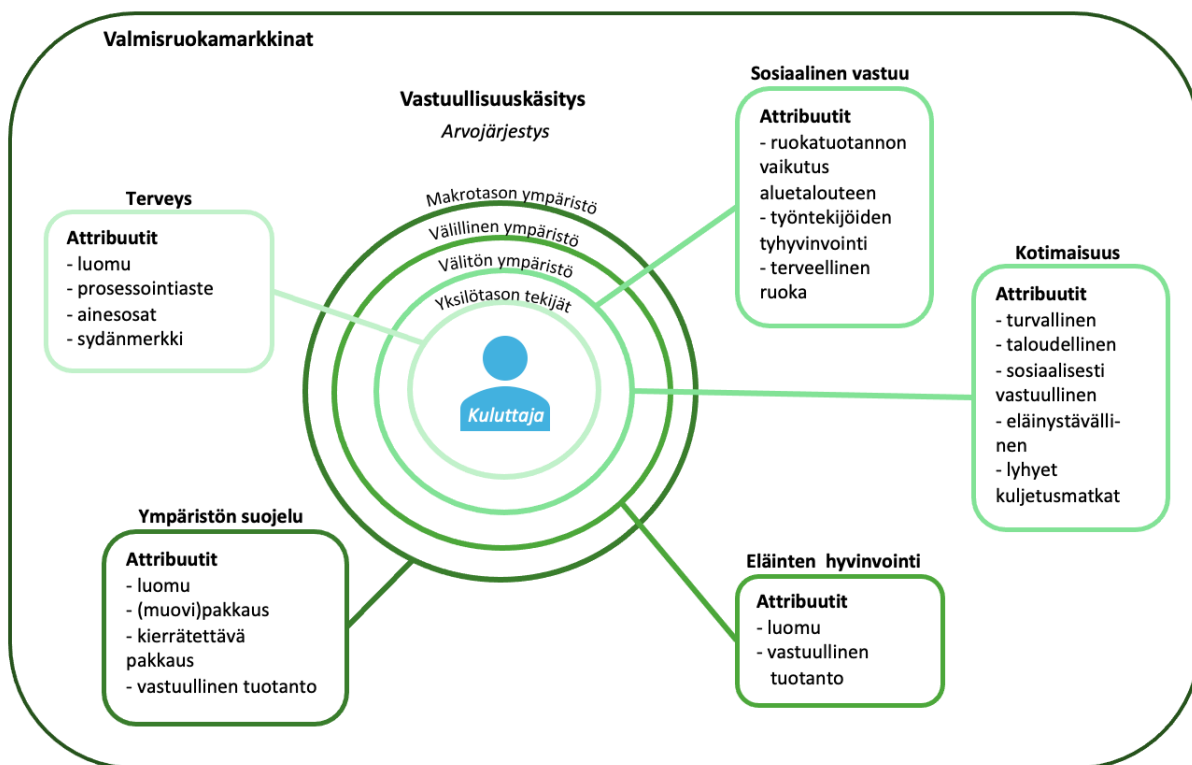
Valmisruokamarkkinat

Vastuullisuuskäsitys
Arvojärjestys

Sosiaalinen vastuu
Attribuutit
- ruokatuotannon vaikutus aluetalouteen
- työntekijöiden tyhyvinvointi
- terveellinen ruoka

Terveys
Attribuutit
- luomu
- prosessointiaste
- ainesosat
- sydänmerkki

Makrotason ympäristö
Välillinen ympäristö
Välitön ympäristö
Yksilötason tekijät
Kuluttaja

Kotimaisuus
Attribuutit
- turvallinen
- taloudellinen
- sosiaalisesti vastuullinen
- eläinystävällinen
- lyhyet kuljetusmatkat

Ympäristön suojelu
Attribuutit
- luomu
- (muovi)pakkaus
- kierrätettävä pakkaus
- vastuullinen tuotanto

Eläinten hyvinvointi
Attribuutit
- luomu
- vastuullinen tuotanto